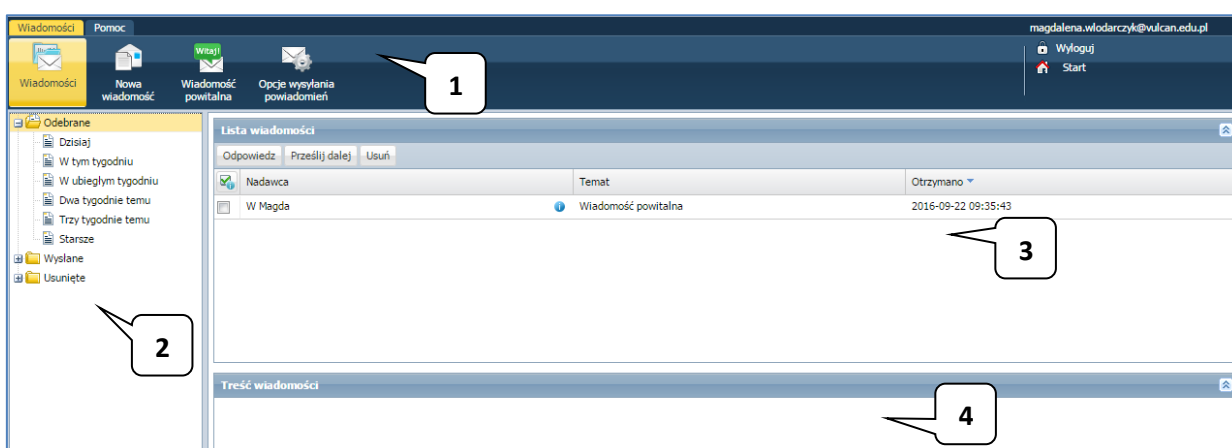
Wiadomości Pomoc

magdalena.wlodarczyk@vulcan.edu.pl

Wiadomości
Nowa wiadomość
Witaj!
Wiadomość powitalna
Opcje wysyłania powiadomień

Wyloguj
Start

1

Odebrane
Dzisiaj
W tym tygodniu
W ubiegłym tygodniu
Dwa tygodnie temu
Trzy tygodnie temu
Starsze
Wysłane
Usunięte

2

Lista wiadomości
Odpowiedz Prześlij dalej Usuń

| | Nadawca | Temat | Otrzymano |
|---|---|---|---|
| | W Magda | Wiadomość powitalna | 2016-09-22 09:35:43 |

3

Treść wiadomości

4